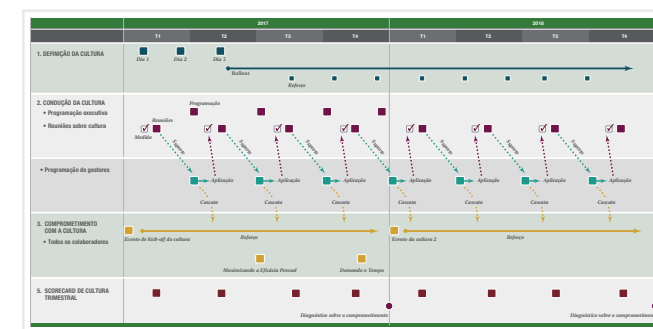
| | 2017 | | | | 2018 | | | |
|---|---|---|---|---|---|---|---|---|
| | T1 | T2 | T3 | T4 | T1 | T2 | T3 | T4 |

1. DEFINIÇÃO DA CULTURA

Dia 1 Dia 2 Dia 3

Rollout

Reforço

2. CONDUÇÃO DA CULTURA

• Programação executiva

• Reuniões sobre cultura

Programação

Reuniões

Medida

Suporte

Suporte

Suporte

Suporte

Suporte

Suporte

Suporte

• Programação de gestores

Aplicação Aplicação Aplicação Aplicação Aplicação Aplicação Aplicação Aplicação

Cascata Cascata Cascata Cascata Cascata Cascata Cascata Cascata

3. COMPROMETIMENTO COM A CULTURA

• Todos os colaboradores

Evento de kick-off da cultura

Reforço

Evento de cultura 2

Reforço

Maximizando a Eficácia Pessoal

Dominando o Tempo

5. SCORECARD DE CULTURA TRIMESTRAL

Diagnóstico sobre o comprometimento

Diagnóstico sobre o comprometimento